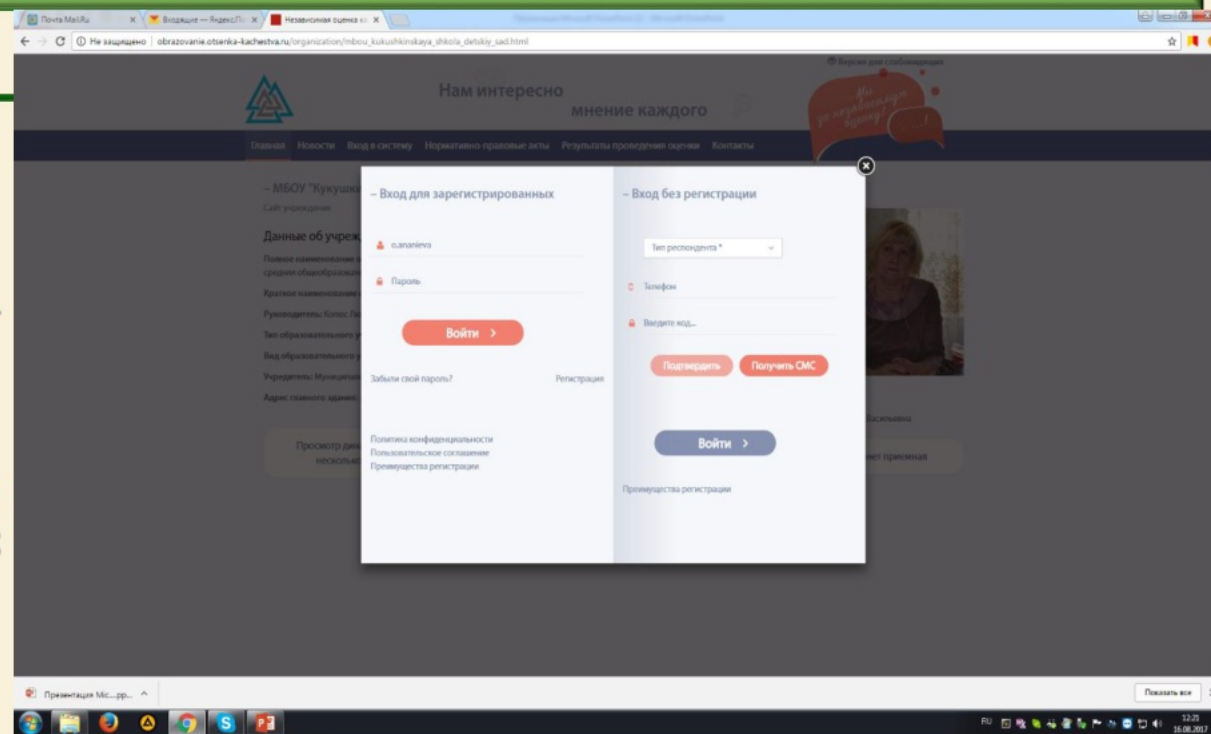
Почта Mail.Ru
Входящие — Яндекс.П
Независимая оценка ка

Не защищено | obrazovanie.otsenka-kachestva.ru/organization/mbou_kukushkinskaya_shkola_detskiy_sad.html

Версия для слабовидящих

Нам интересно
мнение каждого

Мы за независимую оценку

Главная Новости Вход в систему Нормативно-правовые акты Результаты проведения оценки Контакты

– МБОУ "Кукушк
Сайт учреждения

Данные об учреж
Полное наименование
среднее общеобразоват
Краткое наименование
Руководитель: Колос Ли
Тип образовательного у
Вид образовательного у
Учредитель: Муниципал
Адрес главного здания

Просмотр дин
нескольк

Васильевна
нет приемная

– Вход для зарегистрированных

o.ananieva
Пароль
Войти >
Забыли свой пароль?
Регистрация

Политика конфиденциальности
Пользовательское соглашение
Преимущества регистрации

– Вход без регистрации

Тип респондента *
Телефон
Введите код...
Подтвердить
Получить СМС
Войти >
Преимущества регистрации

Презентация Mic....pp... ^
Показать все

RU
12:21
16.08.2017